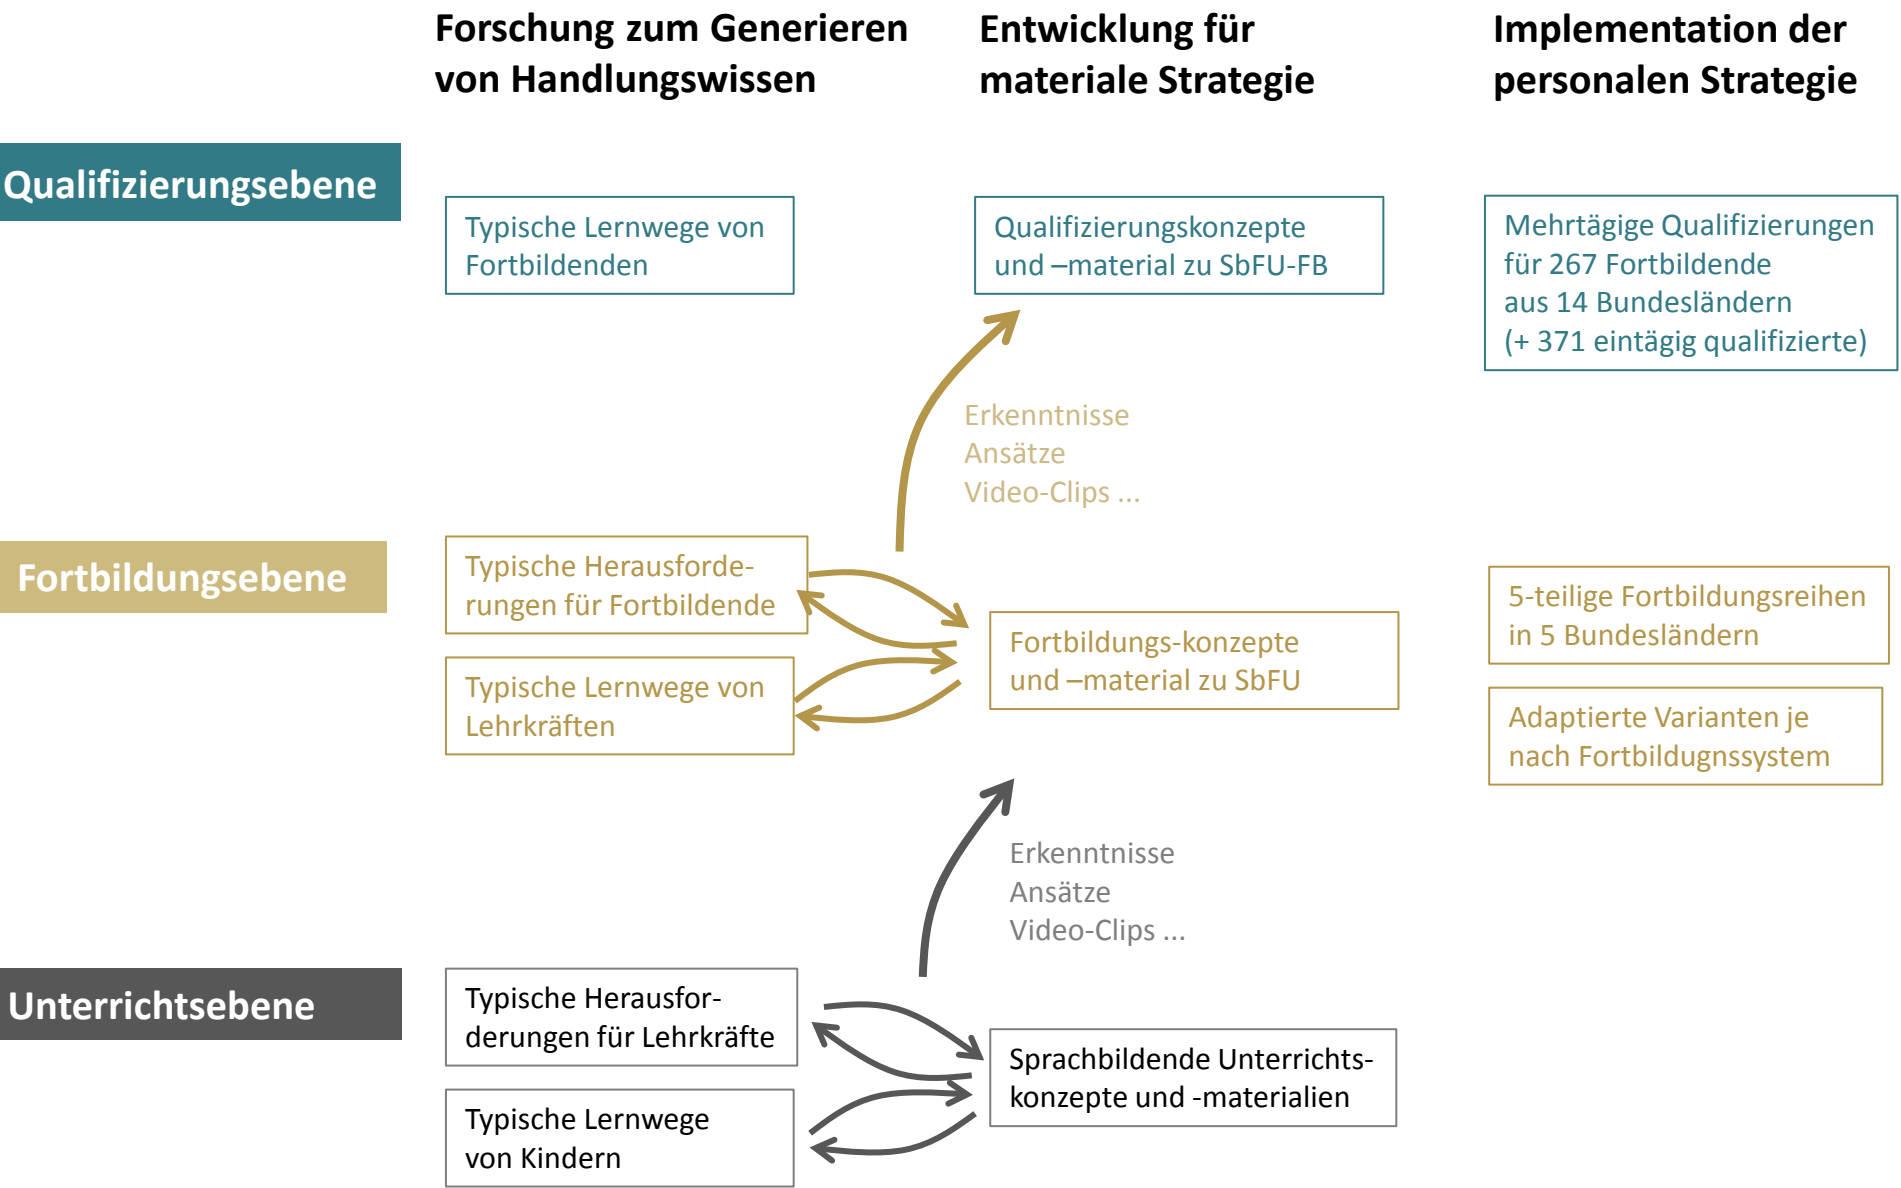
Forschung zum Generieren von Handlungswissen

Entwicklung für materiale Strategie

Implementation der personalen Strategie

Qualifizierungsebene

Typische Lernwege von Fortbildenden

Qualifizierungskonzepte und –material zu SbFU-FB

Mehrtägige Qualifizierungen für 267 Fortbildende aus 14 Bundesländern (+ 371 eintägig qualifizierte)

Erkenntnisse
Ansätze
Video-Clips ...

Fortbildungsebene

Typische Herausforderungen für Fortbildende

Typische Lernwege von Lehrkräften

Fortbildungs-konzepte und –material zu SbFU

5-teilige Fortbildungsreihen in 5 Bundesländern

Adaptierte Varianten je nach Fortbildugnssystem

Erkenntnisse
Ansätze
Video-Clips ...

Unterrichtsebene

Typische Herausforderungen für Lehrkräfte

Typische Lernwege von Kindern

Sprachbildende Unterrichtskonzepte und -materialien